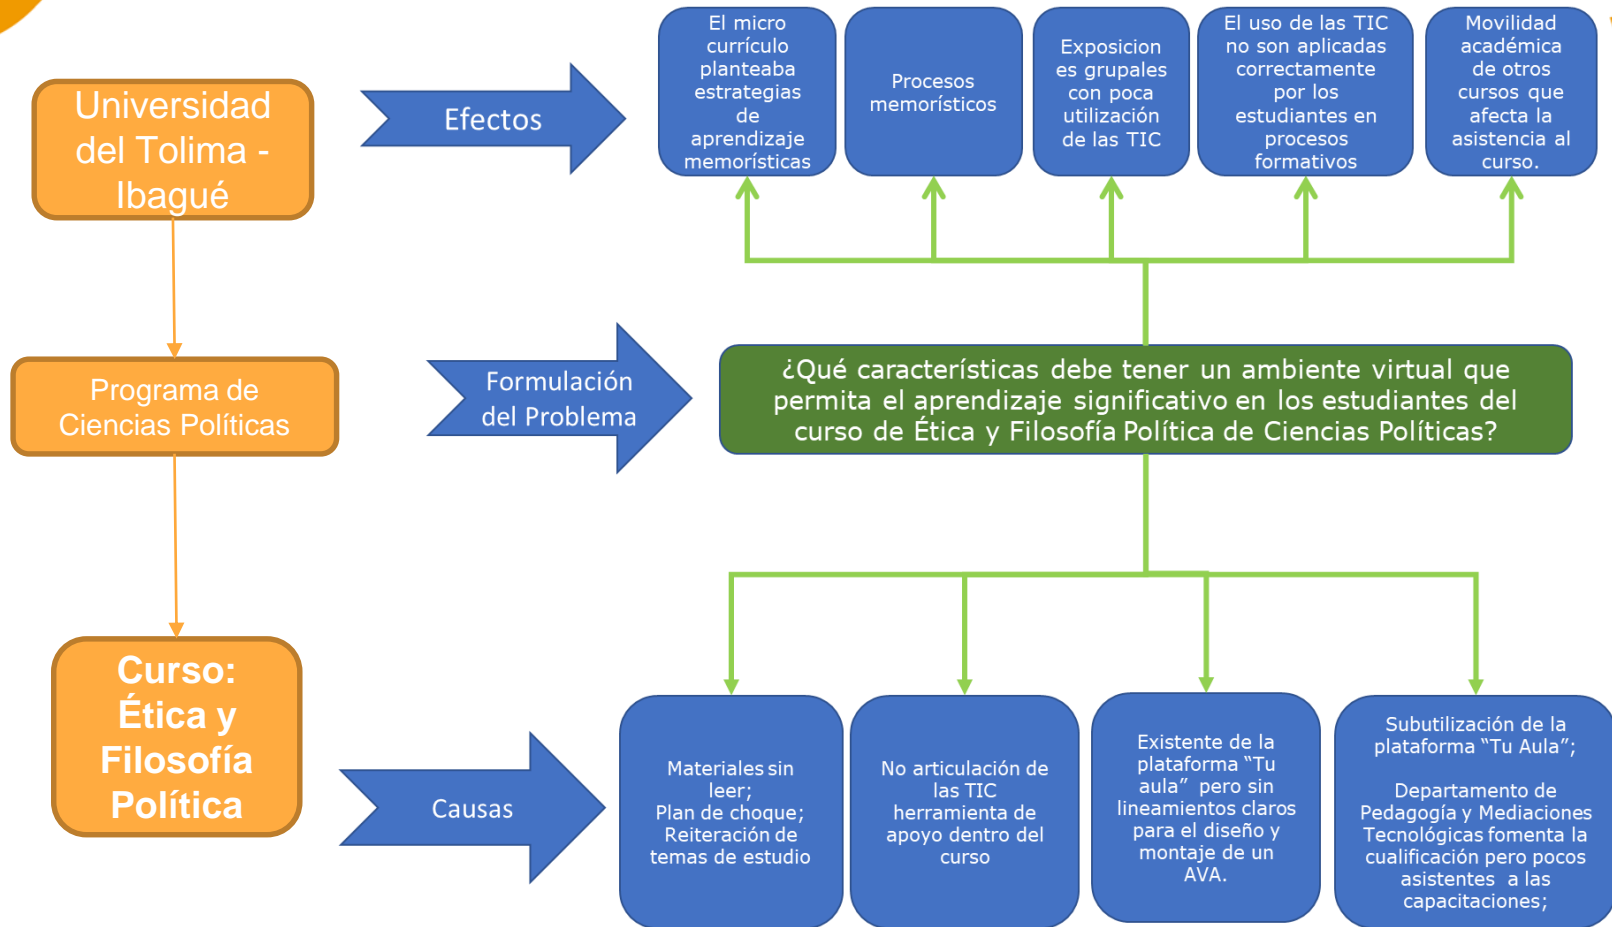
Universidad del Tolima - Ibagué

Programa de Ciencias Políticas

Curso: Ética y Filosofía Política

Efectos

El micro currículo planteaba estrategias de aprendizaje memorísticas

Procesos memorísticos

Exposicion es grupales con poca utilización de las TIC

El uso de las TIC no son aplicadas correctamente por los estudiantes en procesos formativos

Movilidad académica de otros cursos que afecta la asistencia al curso.

Formulación del Problema

¿Qué características debe tener un ambiente virtual que permita el aprendizaje significativo en los estudiantes del curso de Ética y Filosofía Política de Ciencias Políticas?

Causas

Materiales sin leer;
Plan de choque;
Reiteración de temas de estudio

No articulación de las TIC herramienta de apoyo dentro del curso

Existente de la plataforma "Tu aula" pero sin lineamientos claros para el diseño y montaje de un AVA.

Subutilización de la plataforma "Tu Aula";

Departamento de Pedagogía y Mediaciones Tecnológicas fomenta la cualificación pero pocos asistentes a las capacitaciones;